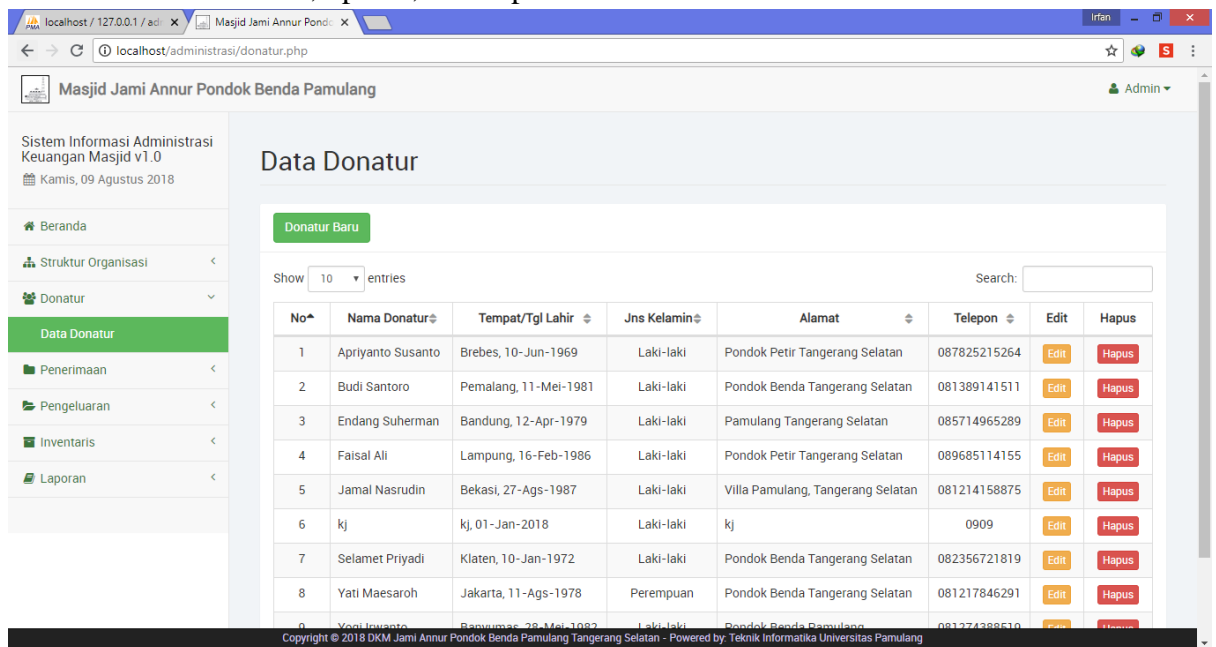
localhost / 127.0.0.1 / adi ×
Masjid Jami Annur Pondo ×
Irfan
localhost/administrasi/donatur.php

Masjid Jami Annur Pondok Benda Pamulang
Admin

Sistem Informasi Administrasi Keuangan Masjid v1.0
Kamis, 09 Agustus 2018

Beranda
Struktur Organisasi
Donatur
Data Donatur
Penerimaan
Pengeluaran
Inventaris
Laporan

Data Donatur

Donatur Baru

Show 10 entries
Search:

| No | Nama Donatur | Tempat/Tgl Lahir | Jns Kelamin | Alamat | Telepon | Edit | Hapus |
|---|---|---|---|---|---|---|---|
| 1 | Apriyanto Susanto | Brebes, 10-Jun-1969 | Laki-laki | Pondok Petir Tangerang Selatan | 087825215264 | Edit | Hapus |
| 2 | Budi Santoro | Pemalang, 11-Mei-1981 | Laki-laki | Pondok Benda Tangerang Selatan | 081389141511 | Edit | Hapus |
| 3 | Endang Suherman | Bandung, 12-Apr-1979 | Laki-laki | Pamulang Tangerang Selatan | 085714965289 | Edit | Hapus |
| 4 | Faisal Ali | Lampung, 16-Feb-1986 | Laki-laki | Pondok Petir Tangerang Selatan | 089685114155 | Edit | Hapus |
| 5 | Jamal Nasrudin | Bekasi, 27-Ags-1987 | Laki-laki | Villa Pamulang, Tangerang Selatan | 081214158875 | Edit | Hapus |
| 6 | kj | kj, 01-Jan-2018 | Laki-laki | kj | 0909 | Edit | Hapus |
| 7 | Selamet Priyadi | Klaten, 10-Jan-1972 | Laki-laki | Pondok Benda Tangerang Selatan | 082356721819 | Edit | Hapus |
| 8 | Yati Maesaroh | Jakarta, 11-Ags-1978 | Perempuan | Pondok Benda Tangerang Selatan | 081217846291 | Edit | Hapus |
| 9 | Yogi Irwanto | Banyumas, 28-Mei-1982 | Laki-laki | Pondok Benda Pamulang | 081274388519 | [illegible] | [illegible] |

Copyright © 2018 DKM Jami Annur Pondok Benda Pamulang Tangerang Selatan - Powered by: Teknik Informatika Universitas Pamulang